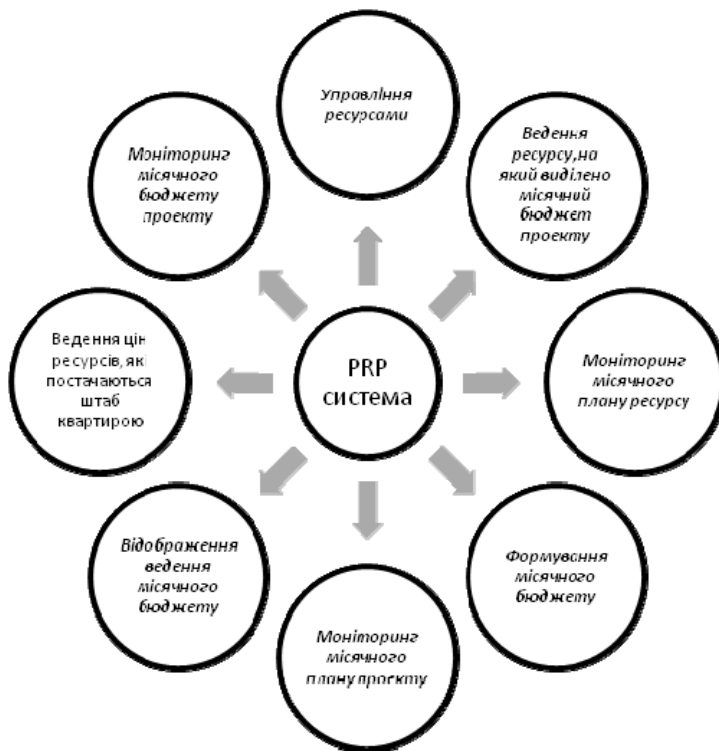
PRP система

Управління ресурсами

Ведення ресурсу,на який виділено місячний бюджет проекту

Моніторинг місячного плану ресурсу

Формування місячного бюджету

Моніторинг місячного плану проекту

Відображення ведення місячного бюджету

Ведення цін ресурсів, які постачаються штаб квартирою

Моніторинг місячного бюджету проекту